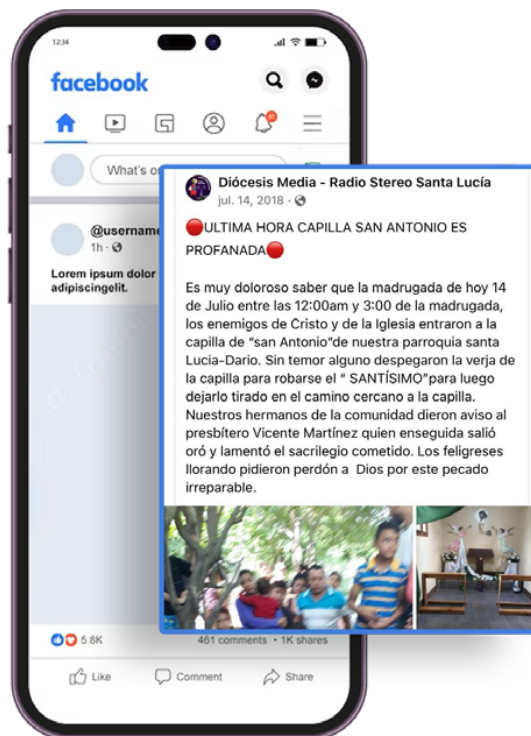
12:34

facebook

What's o

@usernam
1h · 

Lorem ipsum dolor adipiscingelit.

Diócesis Media - Radio Stereo Santa Lucía
jul. 14, 2018 · 

🔴ULTIMA HORA CAPILLA SAN ANTONIO ES PROFANADA🔴

Es muy doloroso saber que la madrugada de hoy 14 de Julio entre las 12:00am y 3:00 de la madrugada, los enemigos de Cristo y de la Iglesia entraron a la capilla de "san Antonio"de nuestra parroquia santa Lucia-Dario. Sin temor alguno despegaron la verja de la capilla para robarse el " SANTÍSIMO"para luego dejarlo tirado en el camino cercano a la capilla. Nuestros hermanos de la comunidad dieron aviso al presbítero Vicente Martínez quien enseguida salió oró y lamentó el sacrilegio cometido. Los feligreses llorando pidieron perdón a Dios por este pecado irreparable.

5.8K
461 comments · 1K shares

Like
Comment
Share